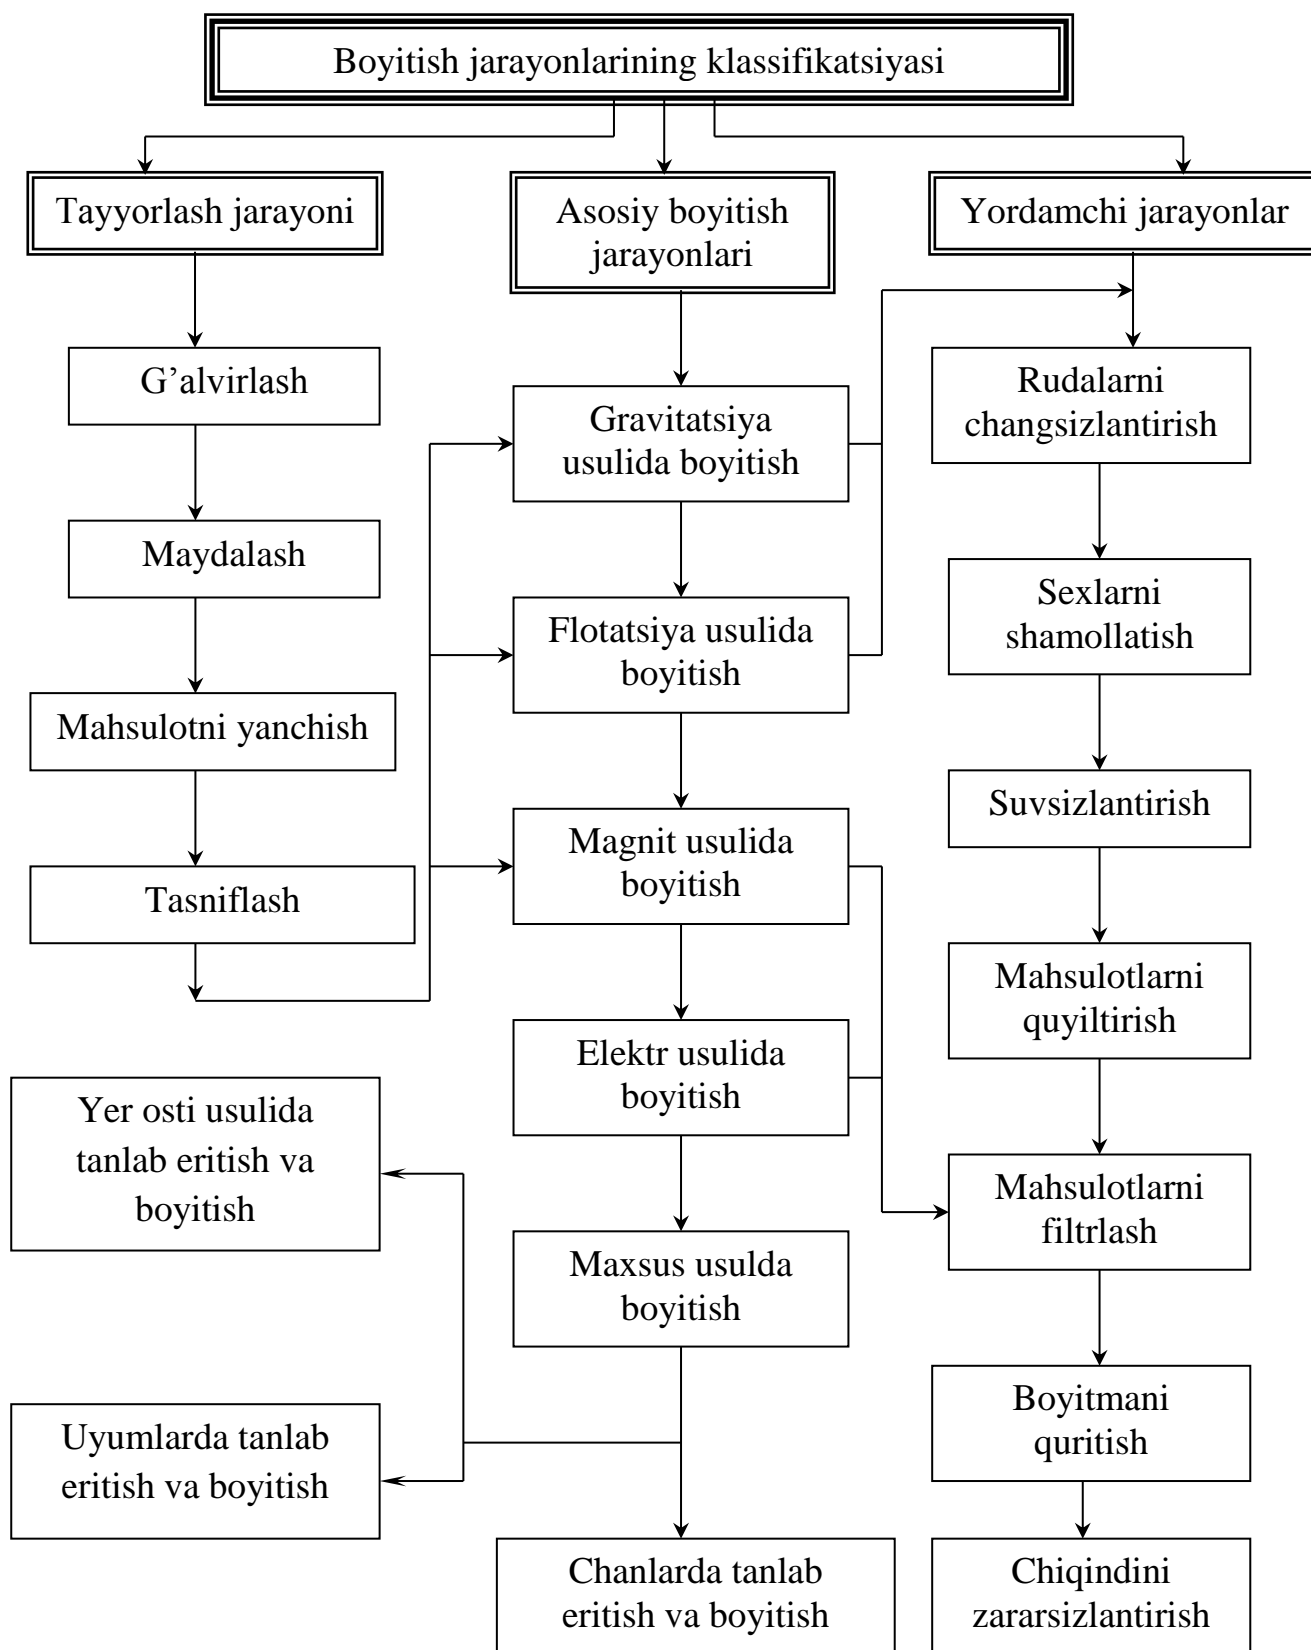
Boyitish jarayonlarining klassifikatsiyasi

Tayyorlash jarayoni

Asosiy boyitish jarayonlari

Yordamchi jarayonlar

G’alvirlash

Maydalash

Mahsulotni yanchish

Tasniflash

Gravitatsiya usulida boyitish

Flotatsiya usulida boyitish

Magnit usulida boyitish

Elektr usulida boyitish

Maxsus usulda boyitish

Rudalarni changsizlantirish

Sexlarni shamollatish

Suvsizlantirish

Mahsulotlarni quyiltirish

Mahsulotlarni filtrlash

Boyitmani quritish

Chiqindini zararsizlantirish

Yer osti usulida tanlab eritish va boyitish

Uyumlarda tanlab eritish va boyitish

Chanlarda tanlab eritish va boyitish